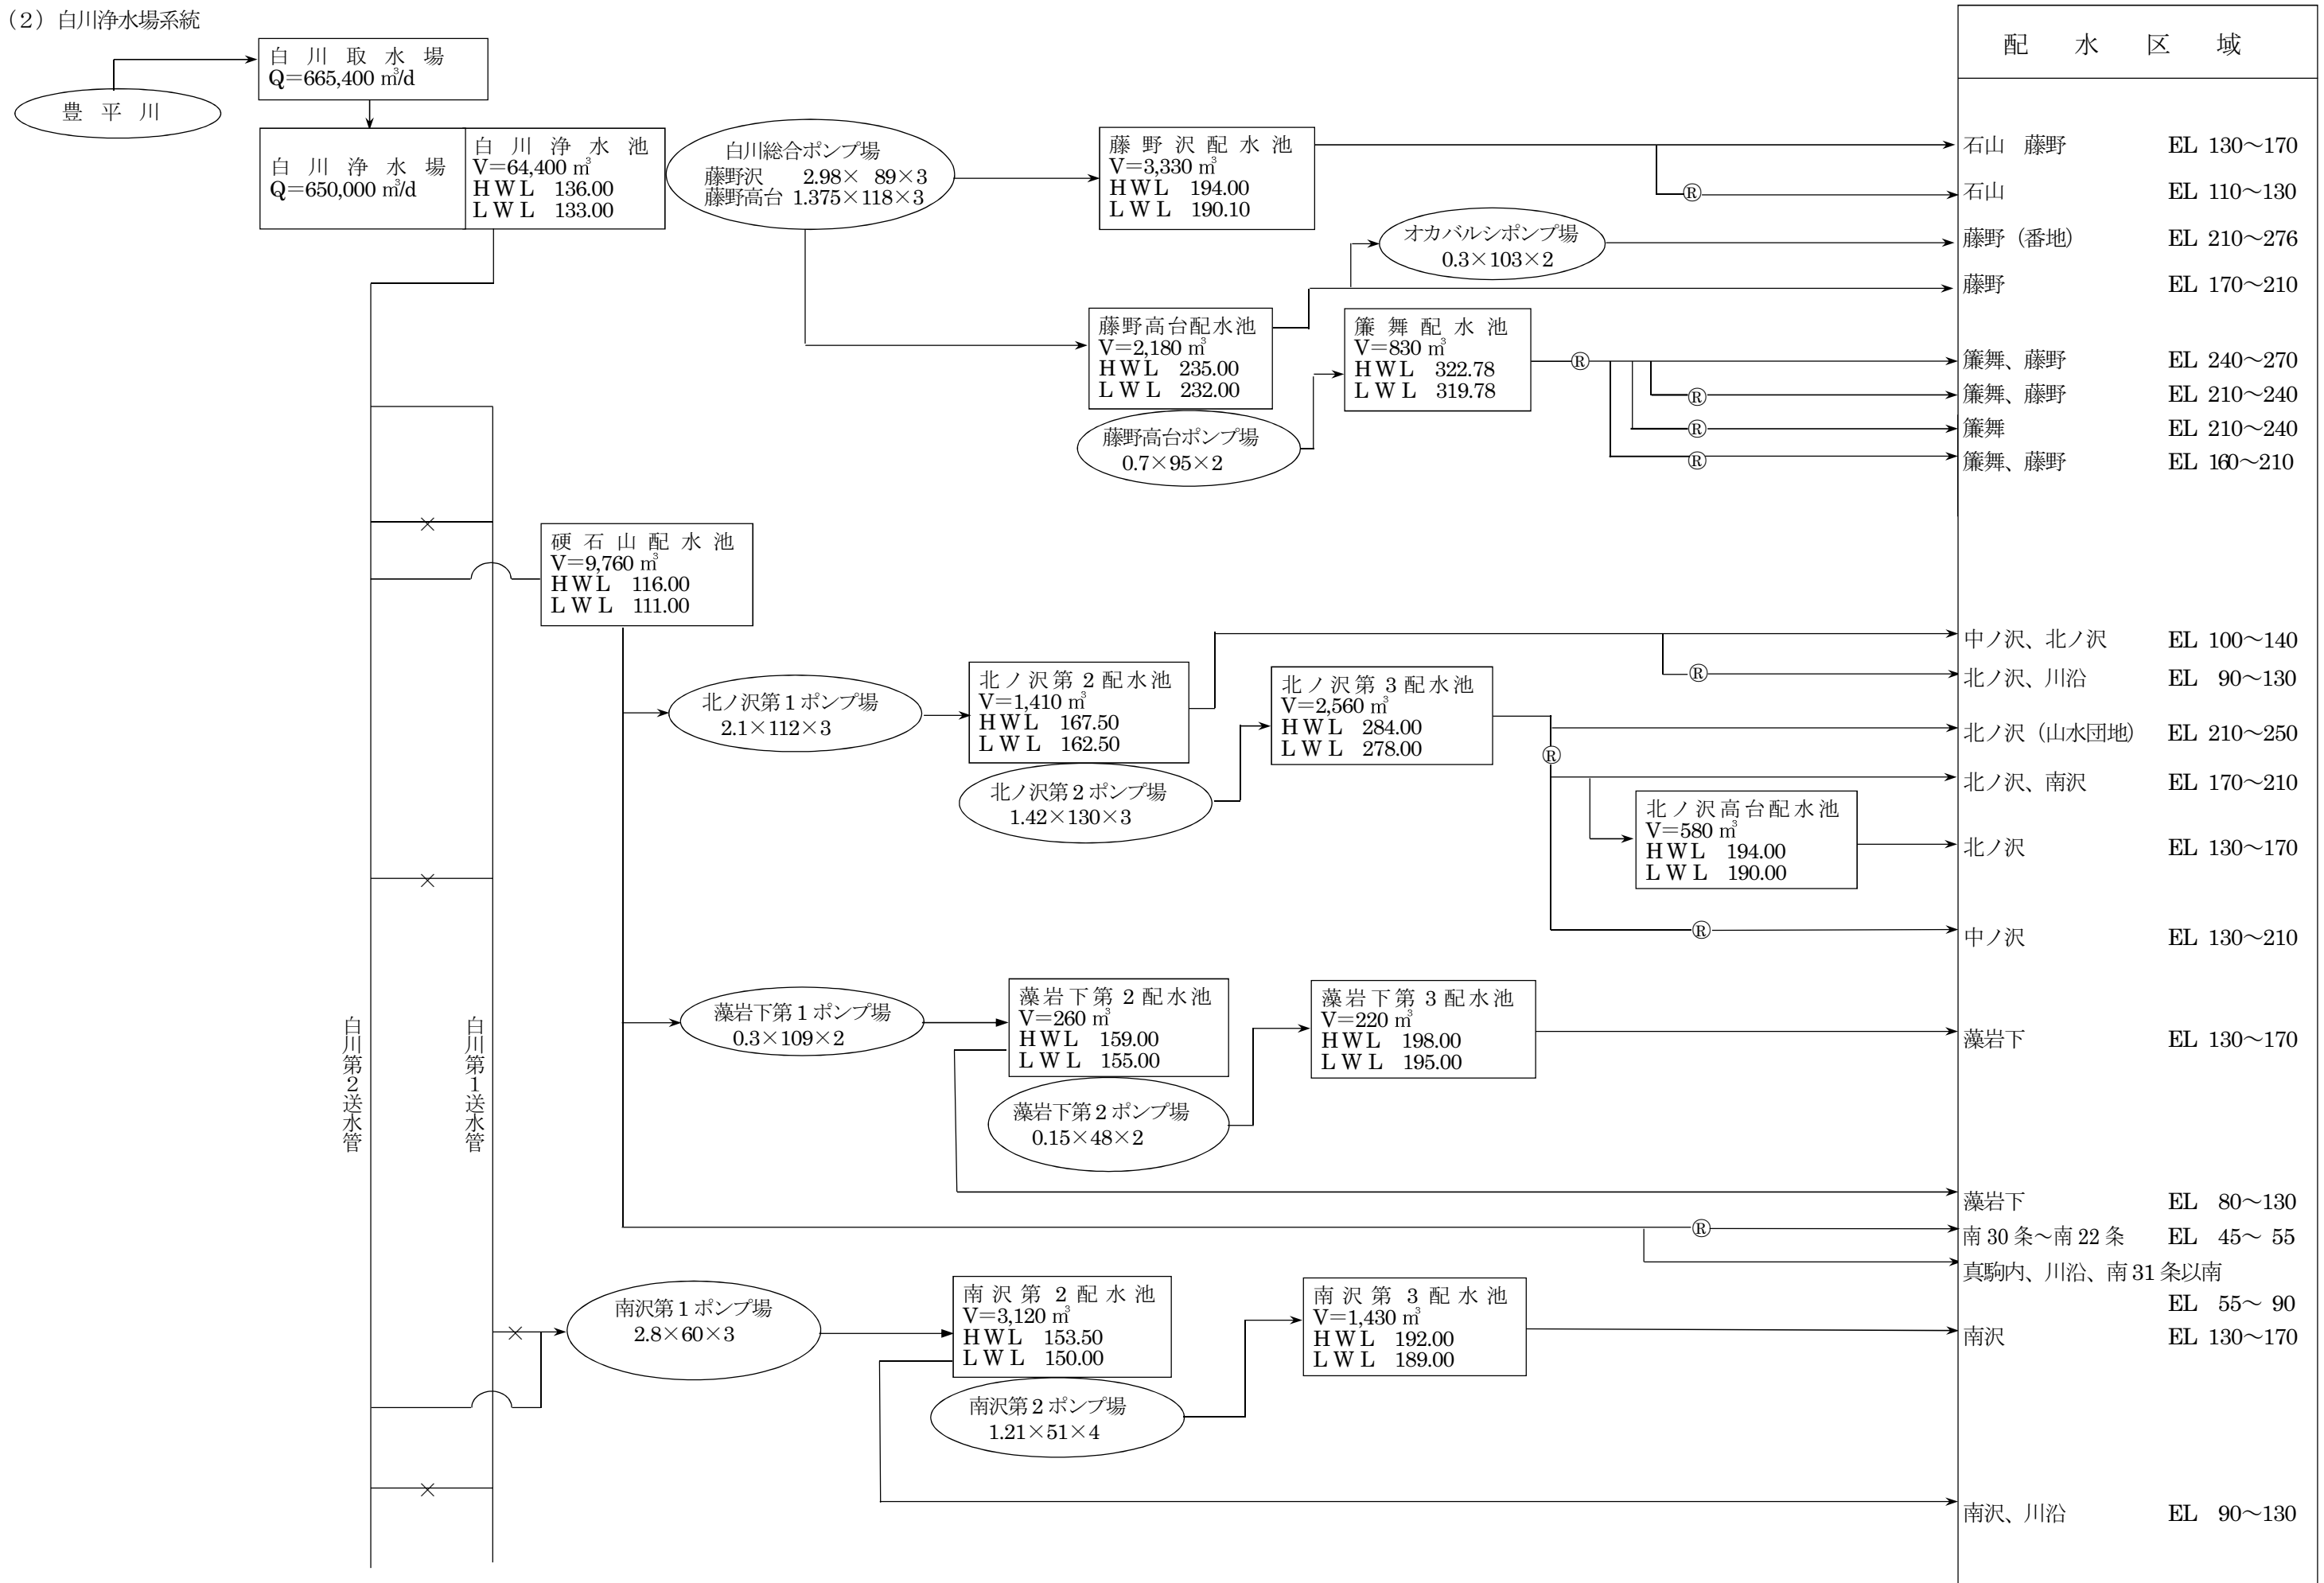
（2）白川浄水場系統

白 川 取 水 場
Q=665,400 m³/d

豊 平 川

白 川 浄 水 場
Q=650,000 m³/d

白 川 浄 水 池
V=64,400 m³
HWL 136.00
LWL 133.00

白川総合ポンプ場
藤野沢 2.98× 89×3
藤野高台 1.375×118×3

藤 野 沢 配 水 池
V=3,330 m³
HWL 194.00
LWL 190.10

オカバルシポンプ場
0.3×103×2

藤野高台配水池
V=2,180 m³
HWL 235.00
LWL 232.00

簾 舞 配 水 池
V=830 m³
HWL 322.78
LWL 319.78

藤野高台ポンプ場
0.7×95×2

硬 石 山 配 水 池
V=9,760 m³
HWL 116.00
LWL 111.00

北ノ沢第1ポンプ場
2.1×112×3

北ノ沢第2配水池
V=1,410 m³
HWL 167.50
LWL 162.50

北ノ沢第2ポンプ場
1.42×130×3

北ノ沢第3配水池
V=2,560 m³
HWL 284.00
LWL 278.00

北ノ沢高台配水池
V=580 m³
HWL 194.00
LWL 190.00

藻岩下第1ポンプ場
0.3×109×2

藻岩下第2配水池
V=260 m³
HWL 159.00
LWL 155.00

藻岩下第2ポンプ場
0.15×48×2

藻岩下第3配水池
V=220 m³
HWL 198.00
LWL 195.00

白川第2送水管

白川第1送水管

南沢第1ポンプ場
2.8×60×3

南 沢 第 2 配 水 池
V=3,120 m³
HWL 153.50
LWL 150.00

南沢第2ポンプ場
1.21×51×4

南 沢 第 3 配 水 池
V=1,430 m³
HWL 192.00
LWL 189.00

配 水 区 域

石山 藤野 EL 130～170
Ⓡ 石山 EL 110～130
藤野（番地） EL 210～276
藤野 EL 170～210
Ⓡ 簾舞、藤野 EL 240～270
Ⓡ 簾舞、藤野 EL 210～240
Ⓡ 簾舞 EL 210～240
Ⓡ 簾舞、藤野 EL 160～210
中ノ沢、北ノ沢 EL 100～140
Ⓡ 北ノ沢、川沿 EL 90～130
Ⓡ 北ノ沢（山水団地） EL 210～250
北ノ沢、南沢 EL 170～210
北ノ沢 EL 130～170
Ⓡ 中ノ沢 EL 130～210
藻岩下 EL 130～170
藻岩下 EL 80～130
Ⓡ 南30条～南22条 EL 45～ 55
真駒内、川沿、南31条以南
EL 55～ 90
南沢 EL 130～170
南沢、川沿 EL 90～130